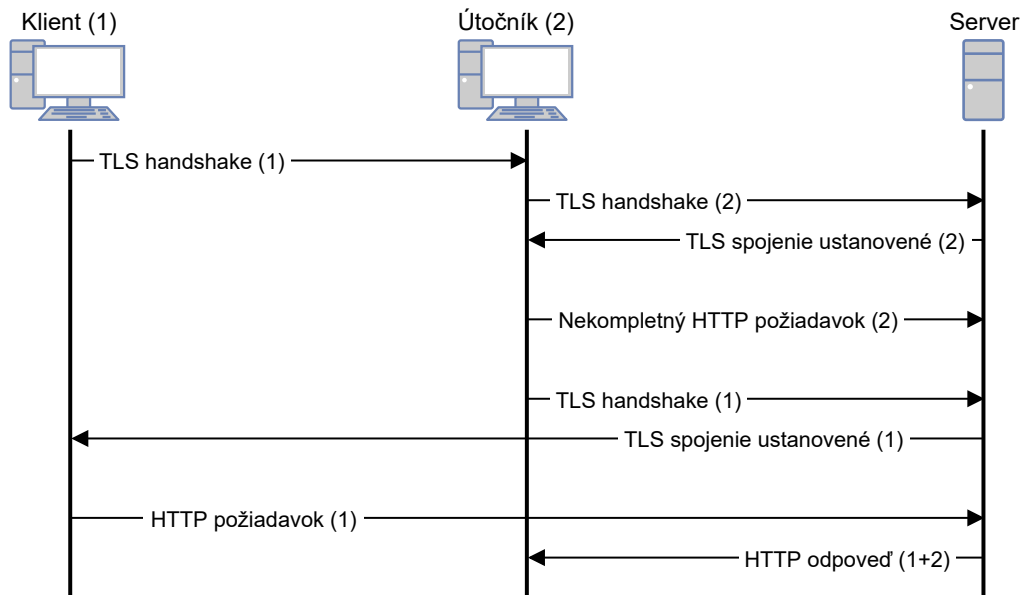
Klient (1)
Útočník (2)
Server

TLS handshake (1)
TLS handshake (2)
TLS spojenie ustanovené (2)
Nekompletný HTTP požiadavok (2)
TLS handshake (1)
TLS spojenie ustanovené (1)
HTTP požiadavok (1)
HTTP odpoveď (1+2)